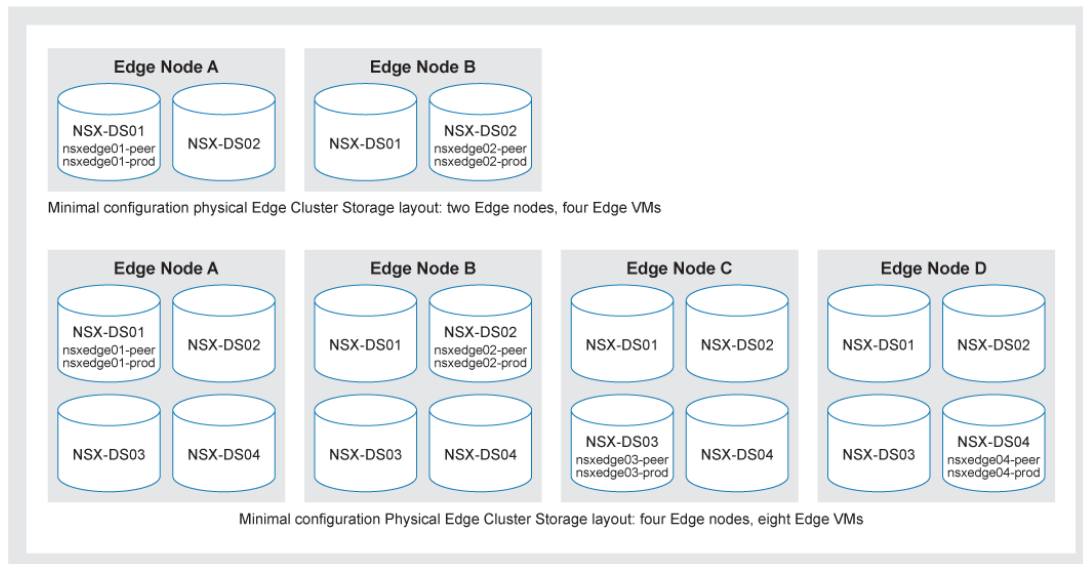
Edge Node A

NSX-DS01
nsxedge01-peer
nsxedge01-prod

NSX-DS02

Edge Node B

NSX-DS01

NSX-DS02
nsxedge02-peer
nsxedge02-prod

Minimal configuration physical Edge Cluster Storage layout: two Edge nodes, four Edge VMs

Edge Node A

NSX-DS01
nsxedge01-peer
nsxedge01-prod

NSX-DS02

NSX-DS03

NSX-DS04

Edge Node B

NSX-DS01

NSX-DS02
nsxedge02-peer
nsxedge02-prod

NSX-DS03

NSX-DS04

Edge Node C

NSX-DS01

NSX-DS02

NSX-DS03
nsxedge03-peer
nsxedge03-prod

NSX-DS04

Edge Node D

NSX-DS01

NSX-DS02

NSX-DS03

NSX-DS04
nsxedge04-peer
nsxedge04-prod

Minimal configuration Physical Edge Cluster Storage layout: four Edge nodes, eight Edge VMs